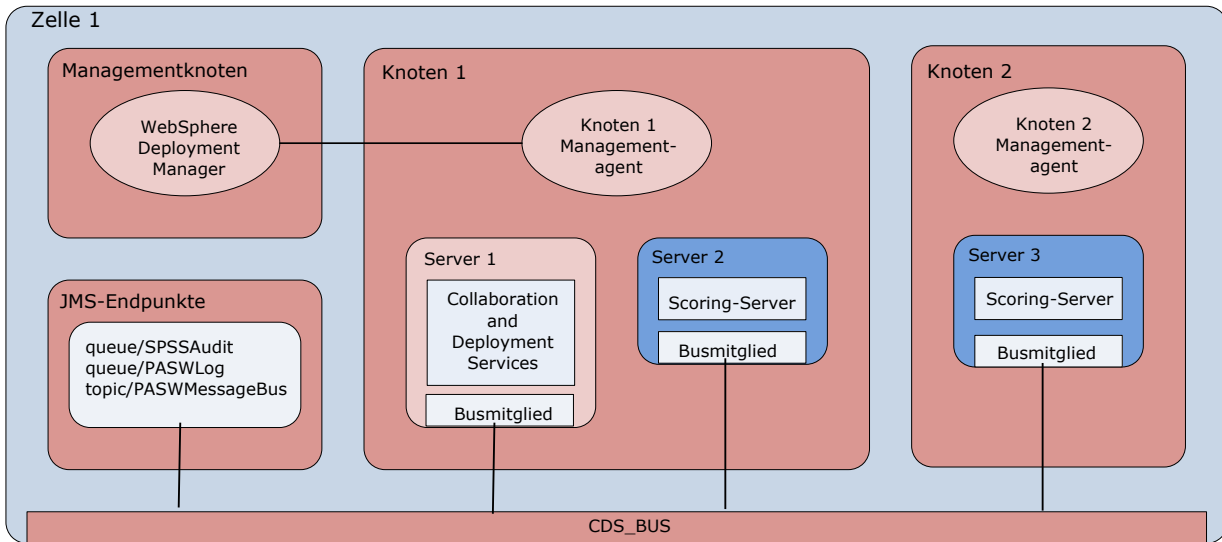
Zelle 1

Managementknoten

WebSphere Deployment Manager

Knoten 1

Knoten 1 Managementagent

Knoten 2

Knoten 2 Managementagent

Server 1

Collaboration and Deployment Services

Busmitglied

Server 2

Scoring-Server

Busmitglied

Server 3

Scoring-Server

Busmitglied

JMS-Endpunkte

queue/SPSSAudit
queue/PASWLog
topic/PASWMessageBus

CDS_BUS